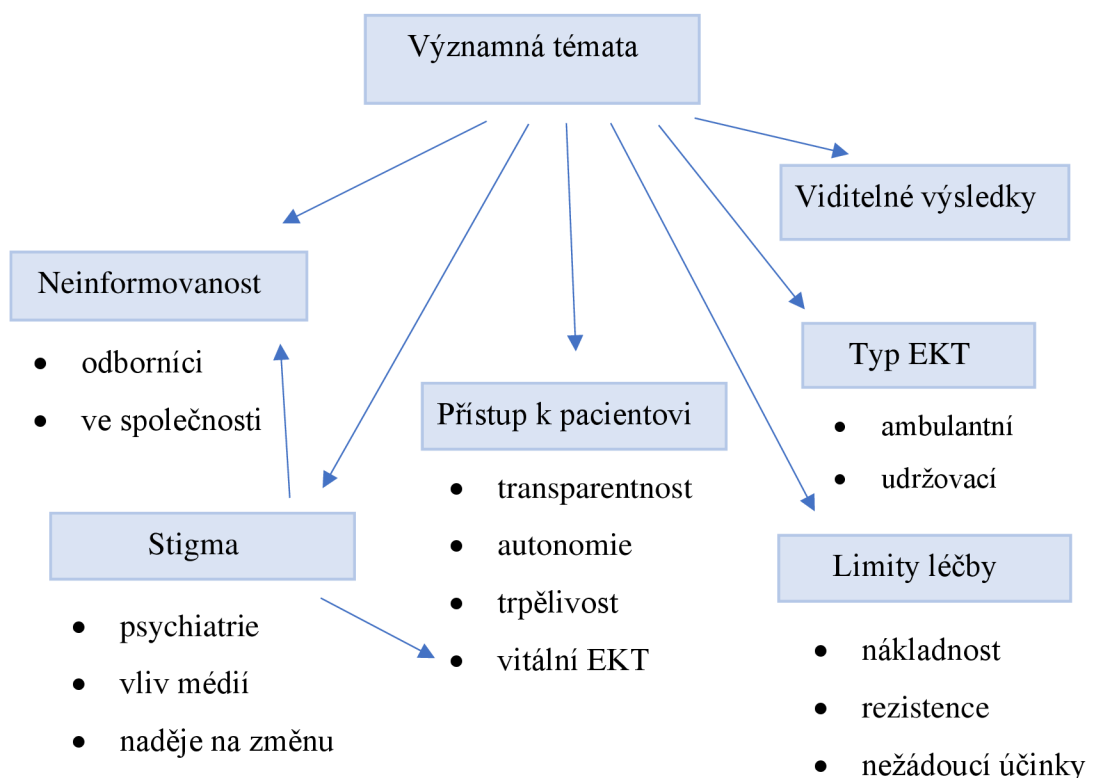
Významná témata

Viditelné výsledky

Neinformovanost
- odborníci
- ve společnosti

Typ EKT
- ambulantní
- udržovací

Přístup k pacientovi
- transparentnost
- autonomie
- trpělivost
- vitální EKT

Stigma
- psychiatrie
- vliv médií
- naděje na změnu

Limity léčby
- nákladnost
- rezistence
- nežádoucí účinky